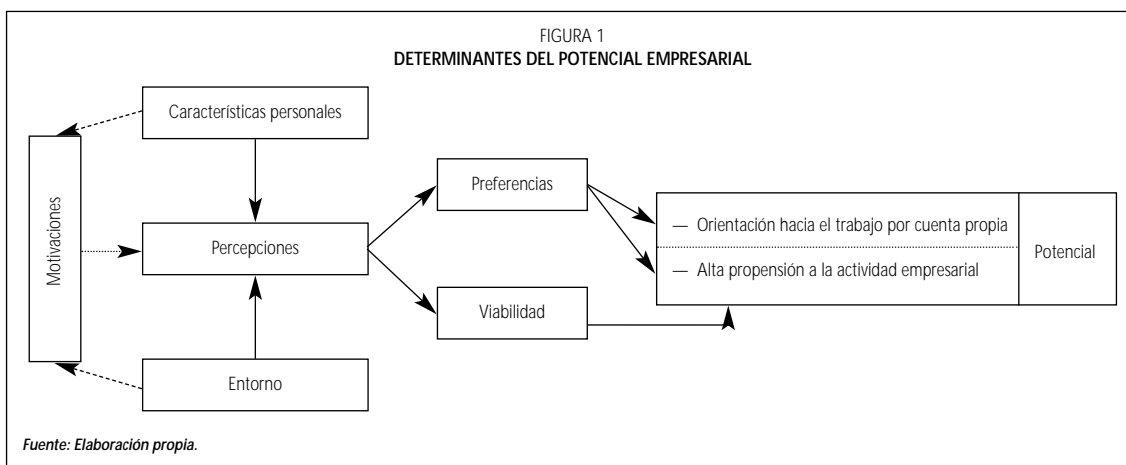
FIGURA 1
DETERMINANTES DEL POTENCIAL EMPRESARIAL

Características personales

Motivaciones

Percepciones

Entorno

Preferencias

Viabilidad

— Orientación hacia el trabajo por cuenta propia

— Alta propensión a la actividad empresarial

Potencial

Fuente: Elaboración propia.